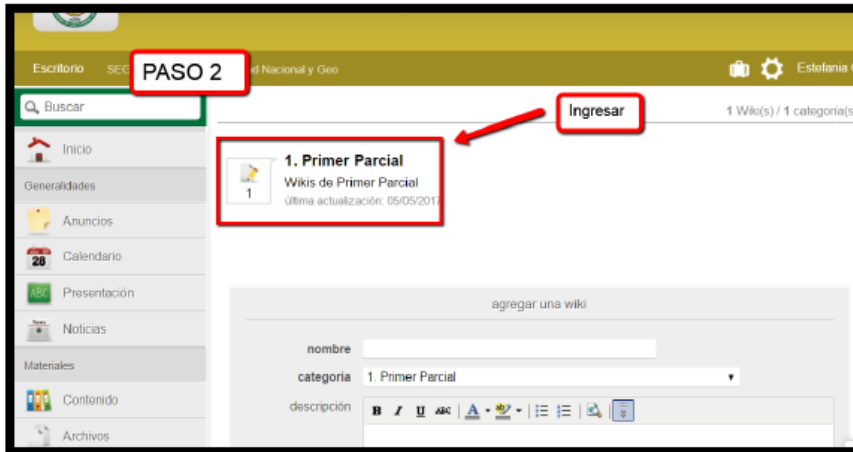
Escritorio SEC PASO 2 d Nacional y Geo

Estefania

Buscar

Inicio

Generalidades

Anuncios

28 Calendario

ABC Presentación

Noticias

Materiales

Contenido

Archivos

Ingresar

1 Wiki(s) / 1 categoría(s

1. Primer Parcial

Wikis de Primer Parcial

última actualización: 05/05/2017

1

agregar una wiki

nombre

categoría 1. Primer Parcial

descripción

B I U ABC A